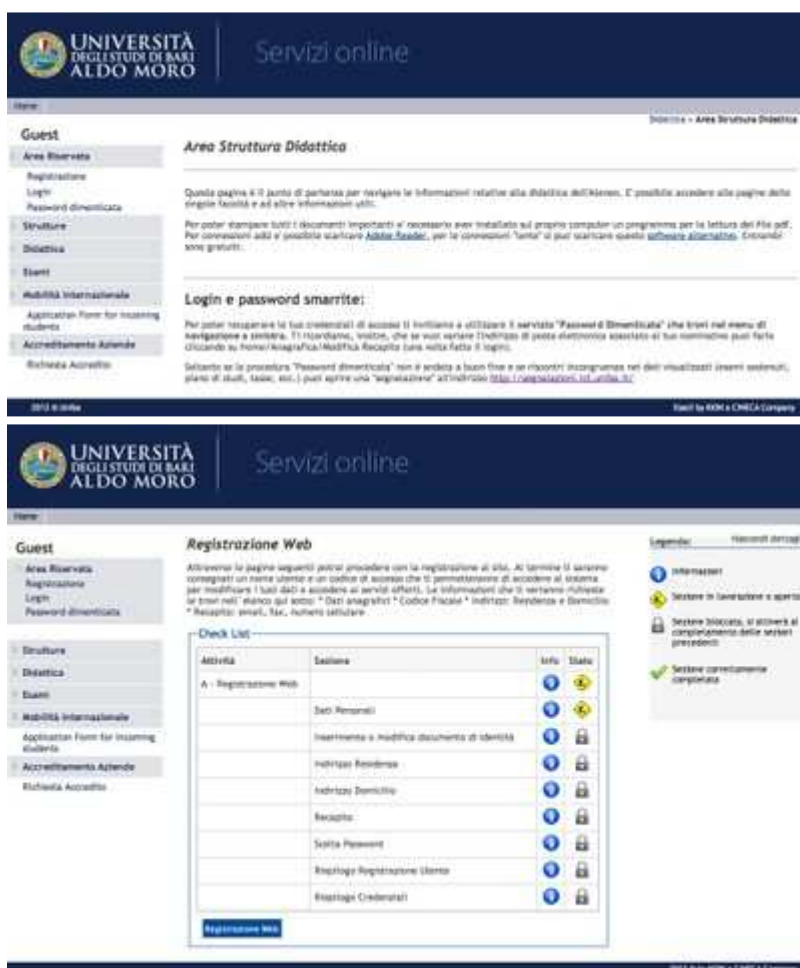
UNIVERSITÀ DEGLI STUDI DI BARI ALDO MORO

Servizi online

Home

Didattica » Area Struttura Didattica

Guest

Area Riservata

Registrazione

Login

Password dimenticata

Strutture

Didattica

Esami

Mobilità Internazionale

Application Form for incoming students

Accreditamento Aziende

Richiesta Accredito

Area Struttura Didattica

Questa pagina è il punto di partenza per navigare le informazioni relative alla didattica dell'Ateneo. E' possibile accedere alle pagine delle singole facoltà e ad altre informazioni utili.

Per poter stampare tutti i documenti impostati e' necessario aver installato sul proprio computer un programma per la lettura dei file pdf. Per connessioni adsl e' possibile scaricare Adobe Reader, per le connessioni "lente" si può scaricare questo software alternativo. Entrambi sono gratuiti.

Login e password smarrite:

Per poter recuperare le tue credenziali di accesso ti invitiamo a utilizzare il servizio "Password Dimenticata" che trovi nel menu di navigazione a sinistra. Ti ricordiamo, inoltre, che se vuoi variare l'indirizzo di posta elettronica associato al tuo nominativo puoi farlo cliccando su Home/Anagrafica/Modifica Recapito (una volta fatto il login).

Soltanto se la procedura "Password dimenticata" non è andata a buon fine e se riscontri incongruenze nei dati visualizzati (esami sostenuti, piano di studi, tasse, ecc.) puoi aprire una "segnalazione" all'indirizzo http://segnalazioni.csi.uniba.it/

2012 © Uniba

Esse3 by KION a CINECA Company

UNIVERSITÀ DEGLI STUDI DI BARI ALDO MORO

Servizi online

Home

Guest

Area Riservata

Registrazione

Login

Password dimenticata

Strutture

Didattica

Esami

Mobilità Internazionale

Application Form for incoming students

Accreditamento Aziende

Richiesta Accredito

Registrazione Web

Attraverso le pagine seguenti potrai procedere con la registrazione al sito. Al termine ti saranno consegnati un nome utente e un codice di accesso che ti permetteranno di accedere al sistema per modificare i tuoi dati e accedere ai servizi offerti. Le informazioni che ti verranno richieste le trovi nell' elenco qui sotto: * Dati anagrafici * Codice Fiscale * Indirizzi: Residenza e Domicilio * Recapito: email, fax, numero cellulare

Check List

| Attività | Sezione | Info | Stato |
|---|---|---|---|
| A - Registrazione Web | | | |
| | Dati Personali | | |
| | Inserimento o modifica documento di identità | | |
| | Indirizzo Residenza | | |
| | Indirizzo Domicilio | | |
| | Recapito | | |
| | Scelta Password | | |
| | Riepilogo Registrazione Utente | | |
| | Riepilogo Credenziali | | |

Registrazione Web

Legenda: Nascondi dettagli

Informazioni

Sezione in lavorazione o aperta

Sezione bloccata, si attiverà al completamento delle sezioni precedenti

Sezione correttamente completata

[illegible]